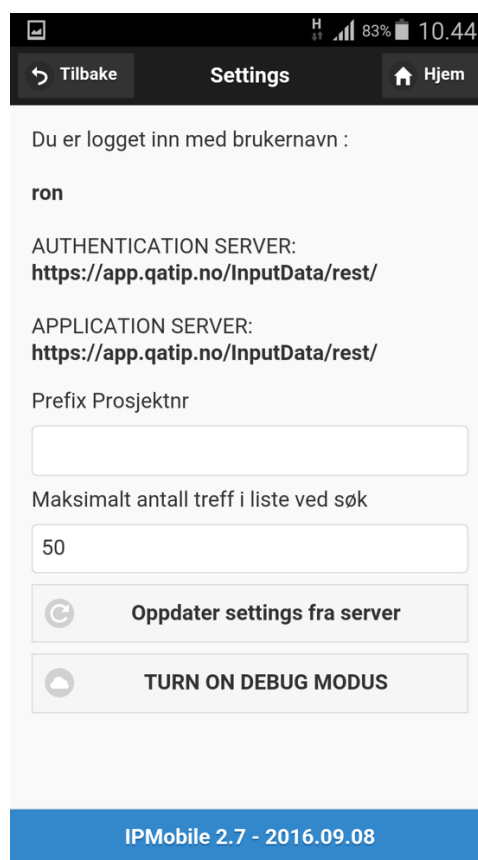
H 83% 10.44

Tilbake

Settings

Hjem

Du er logget inn med brukernavn :

ron

AUTHENTICATION SERVER:
https://app.qatip.no/InputData/rest/

APPLICATION SERVER:
https://app.qatip.no/InputData/rest/

Prefix Prosjektnr

Maksimalt antall treff i liste ved søk

50

Oppdater settings fra server

TURN ON DEBUG MODUS

IPMobile 2.7 - 2016.09.08